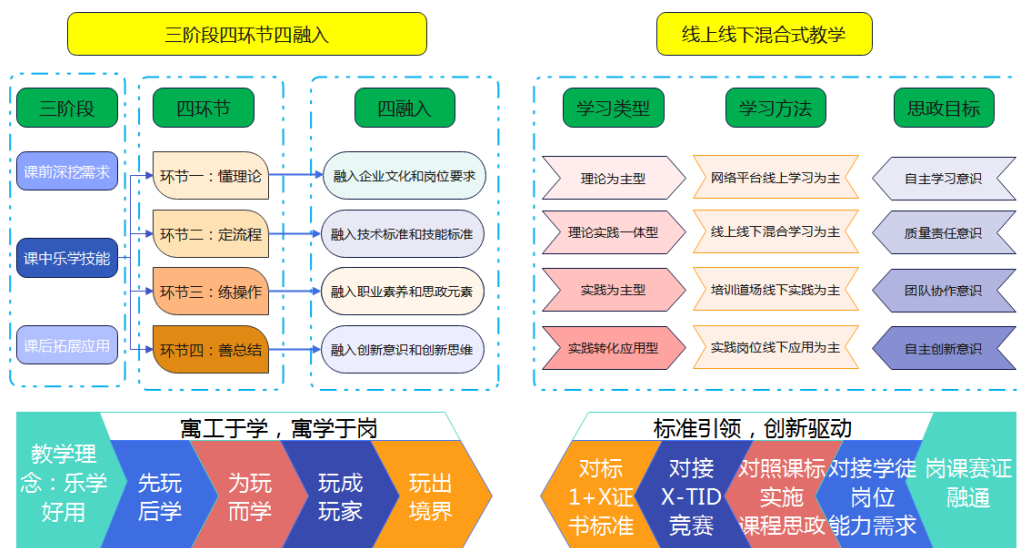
三阶段四环节四融入

线上线下混合式教学

三阶段

四环节

四融入

课前深挖需求

课中乐学技能

课后拓展应用

环节一：懂理论

环节二：定流程

环节三：练操作

环节四：善总结

融入企业文化和岗位要求

融入技术标准和技能标准

融入职业素养和思政元素

融入创新意识和创新思维

学习类型

学习方法

思政目标

理论为主型

理论实践一体型

实践为主型

实践转化应用型

网络平台线上学习为主

线上线下混合学习为主

培训道场线下实践为主

实践岗位线下应用为主

自主学习意识

质量责任意识

团队协作意识

自主创新意识

寓工于学，寓学于岗

教学理念：乐学好用

先玩后学

为玩而学

玩成玩家

玩出境界

标准引领，创新驱动

对标1+X证书标准

对接X-TID竞赛

对照课标实施课程思政

对接学徒岗位能力需求

岗课赛证融通